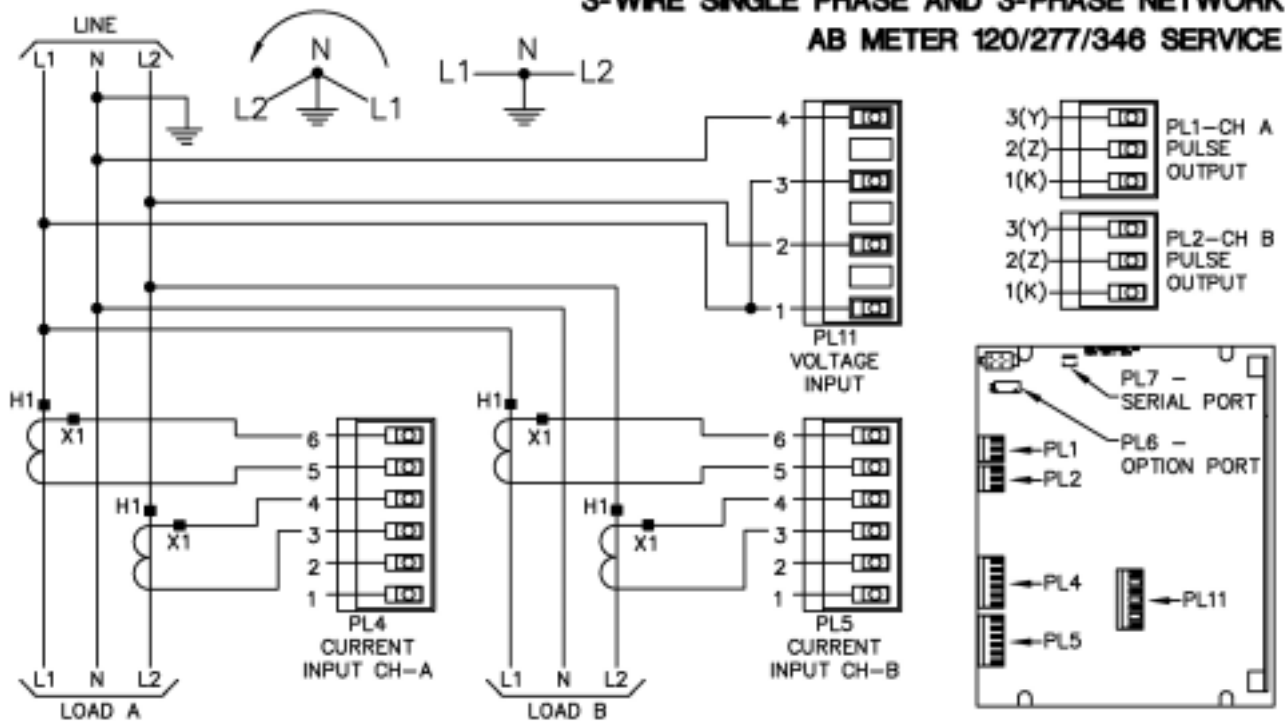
3-WIRE SINGLE PHASE AND 3-PHASE NETWORK
AB METER 120/277/346 SERVICE

LINE
L1 N L2

N
L2 L1

N
L1 L2

4
3
2
1
PL11
VOLTAGE
INPUT

3(Y)
2(Z)
1(K)
PL1–CH A
PULSE
OUTPUT

3(Y)
2(Z)
1(K)
PL2–CH B
PULSE
OUTPUT

PL7 –
SERIAL PORT
PL6 –
OPTION PORT
PL1
PL2
PL4
PL11
PL5

H1
X1
H1
X1
6
5
4
3
2
1
PL4
CURRENT
INPUT CH–A

H1
X1
H1
X1
6
5
4
3
2
1
PL5
CURRENT
INPUT CH–B

L1 N L2
LOAD A

L1 N L2
LOAD B